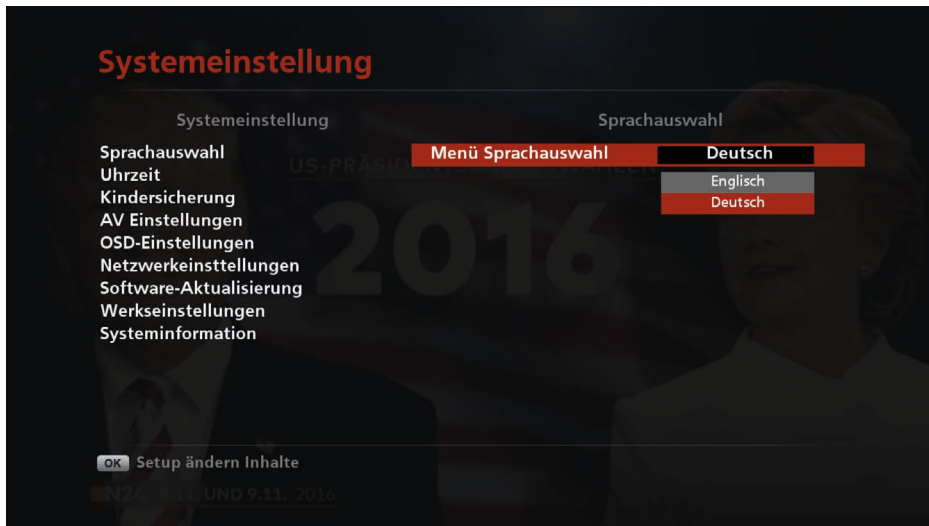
Systemeinstellung

Systemeinstellung

Sprachauswahl
Uhrzeit
Kindersicherung
AV Einstellungen
OSD-Einstellungen
Netzwerkeinsttellungen
Software-Aktualisierung
Werkseinstellungen
Systeminformation

Sprachauswahl

Menü Sprachauswahl Deutsch

Englisch
Deutsch

US-PRÄSID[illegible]

2016

OK Setup ändern Inhalte

N24 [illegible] UND 9.11. 2016